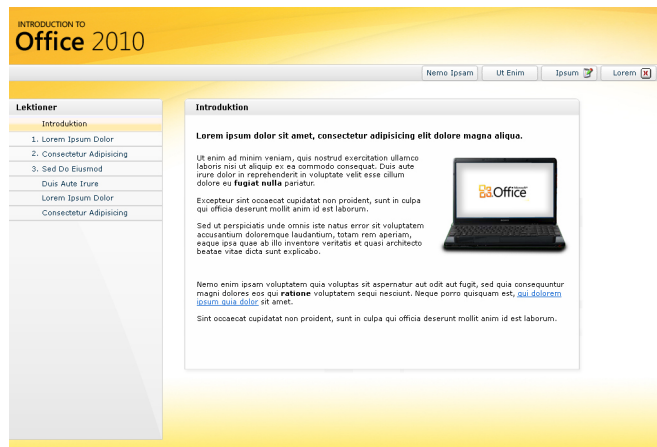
INTRODUCTION TO
Office 2010

Nemo Ipsam | Ut Enim | Ipsum | Lorem

Lektioner

Introduktion
1. Lorem Ipsum Dolor
2. Consectetur Adipisicing
3. Sed Do Eiusmod
Duis Aute Irure
Lorem Ipsum Dolor
Consectetur Adipisicing

Introduktion

Lorem ipsum dolor sit amet, consectetur adipisicing elit dolore magna aliqua.

Ut enim ad minim veniam, quis nostrud exercitation ullamco laboris nisi ut aliquip ex ea commodo consequat. Duis aute irure dolor in reprehenderit in voluptate velit esse cillum dolore eu **fugiat nulla** pariatur.

Excepteur sint occaecat cupidatat non proident, sunt in culpa qui officia deserunt mollit anim id est laborum.

Sed ut perspiciatis unde omnis iste natus error sit voluptatem accusantium doloremque laudantium, totam rem aperiam, eaque ipsa quae ab illo inventore veritatis et quasi architecto beatae vitae dicta sunt explicabo.

Microsoft Office

Nemo enim ipsam voluptatem quia voluptas sit aspernatur aut odit aut fugit, sed quia consequuntur magni dolores eos qui **ratione** voluptatem sequi nesciunt. Neque porro quisquam est, qui dolorem ipsum quia dolor sit amet.

Sint occaecat cupidatat non proident, sunt in culpa qui officia deserunt mollit anim id est laborum.